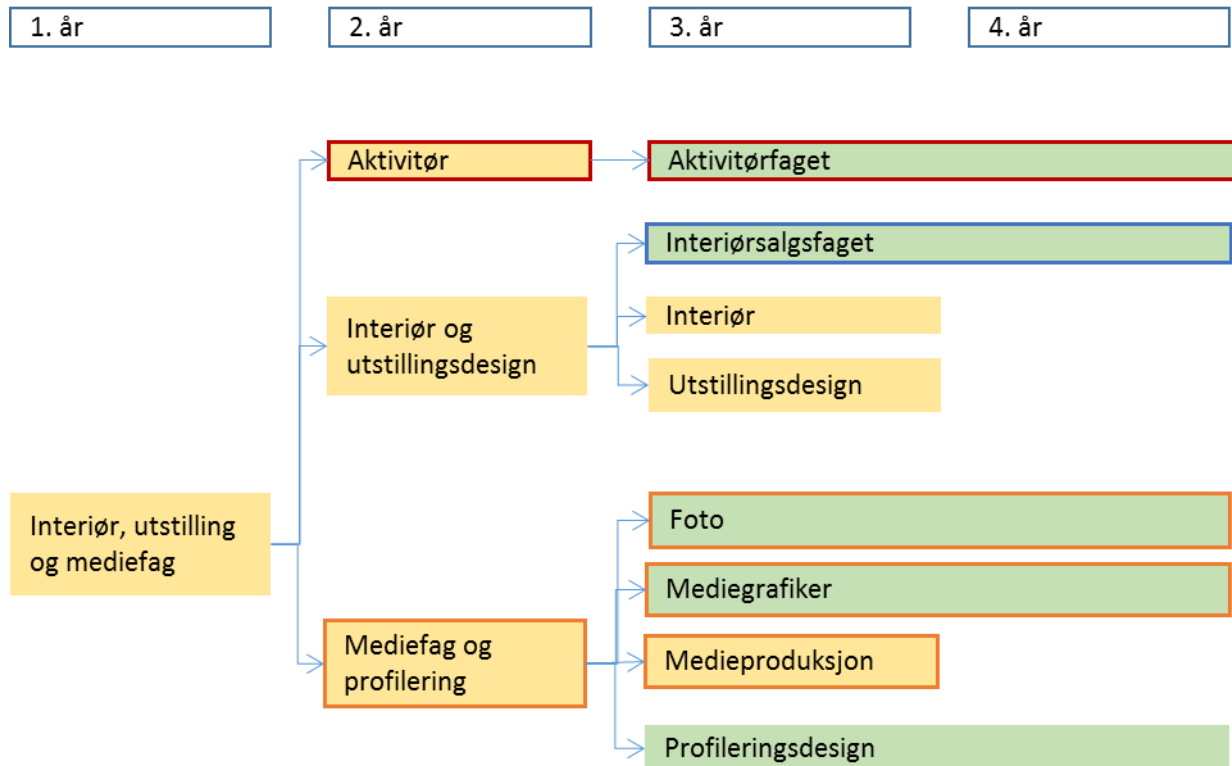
1. år

2. år

3. år

4. år

Aktivitør

Aktivitørfaget

Interiørsalgsfaget

Interiør og utstillingsdesign

Interiør

Utstillingsdesign

Interiør, utstilling og mediefag

Foto

Mediegrafiker

Mediefag og profilering

Medieproduksjon

Profileringsdesign